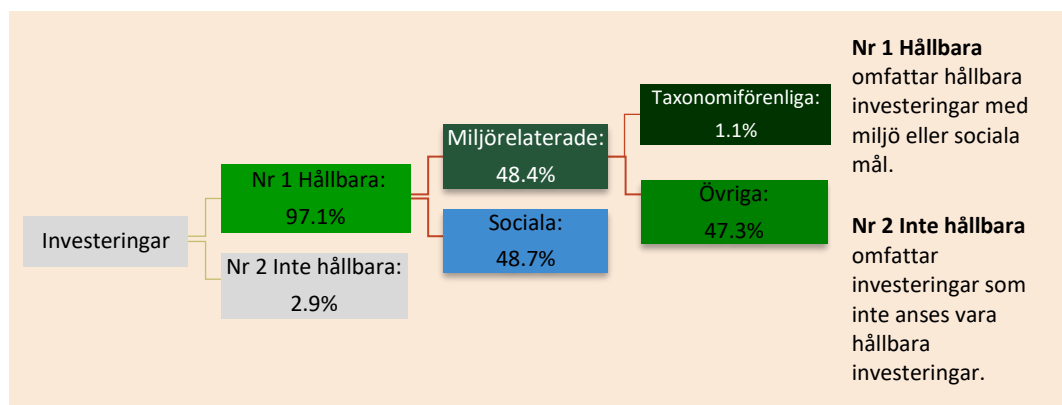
Investeringar

Nr 1 Hållbara:
97.1%

Nr 2 Inte hållbara:
2.9%

Miljörelaterade:
48.4%

Sociala:
48.7%

Taxonomiförenliga:
1.1%

Övriga:
47.3%

**Nr 1 Hållbara** omfattar hållbara investeringar med miljö eller sociala mål.

**Nr 2 Inte hållbara** omfattar investeringar som inte anses vara hållbara investeringar.